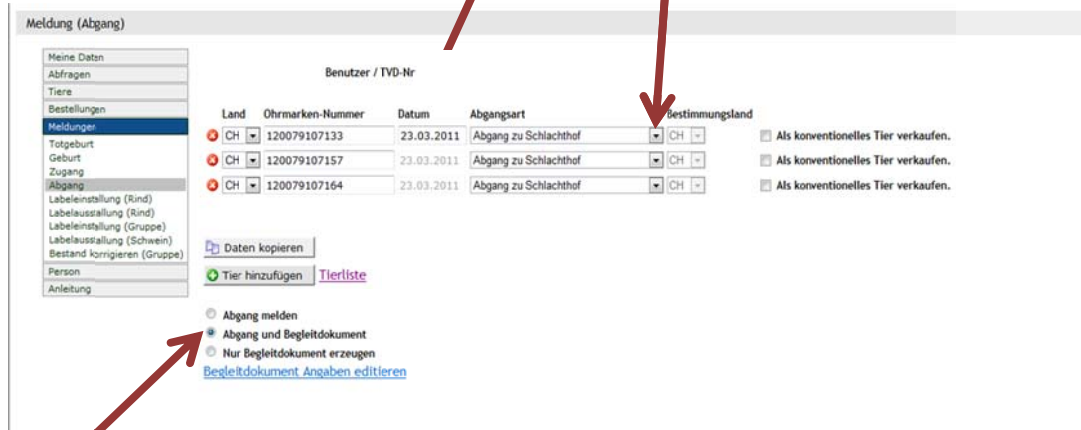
Meldung (Abgang)

Meine Daten
Abfragen
Tiere
Bestellungen
Meldungen
Totgeburt
Geburt
Zugang
Abgang
Labeleinstallung (Rind)
Labelausstallung (Rind)
Labeleinstallung (Gruppe)
Labelausstallung (Schwein)
Bestand korrigieren (Gruppe)
Person
Anleitung

Benutzer / TVD-Nr

| Land | Ohrmarken-Nummer | Datum | Abgangsart | Bestimmungsland | |
|---|---|---|---|---|---|
| CH | 120079107133 | 23.03.2011 | Abgang zu Schlachthof | CH | Als konventionelles Tier verkaufen. |
| CH | 120079107157 | 23.03.2011 | Abgang zu Schlachthof | CH | Als konventionelles Tier verkaufen. |
| CH | 120079107164 | 23.03.2011 | Abgang zu Schlachthof | CH | Als konventionelles Tier verkaufen. |

Daten kopieren
Tier hinzufügen Tierliste

Abgang melden
Abgang und Begleitdokument
Nur Begleitdokument erzeugen
Begleitdokument Angaben editieren